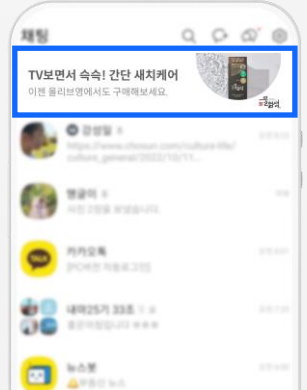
채팅

TV보면서 슥슥! 간단 새치케어
이젠 올리브영에서도 구매해보세요.

강성일
https://www.chosun.com/culture-life/culture_general/2022/10/11...

엉걸이
사진을 보냈습니다.

카카오톡
[PC버전 이용하기]

내마25기 33조
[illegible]

뉴스봇
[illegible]